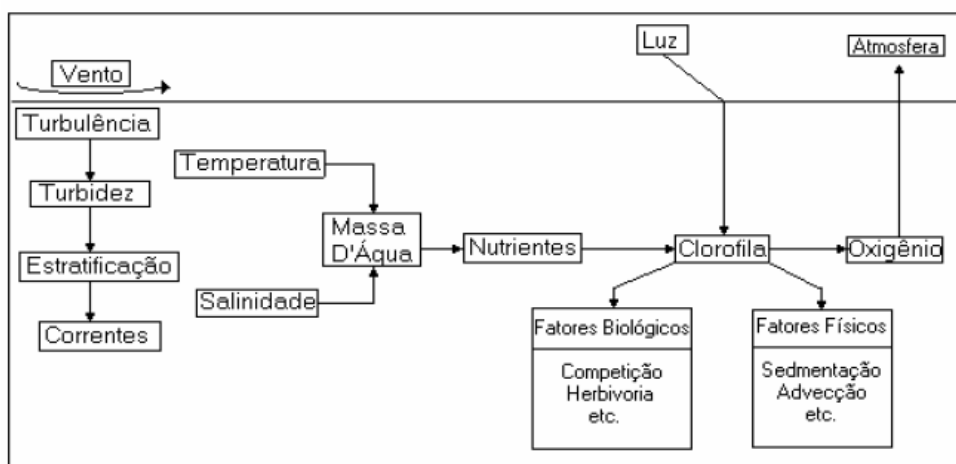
Luz

Atmosfera

Vento

Turbulência

Turbidez

Estratificação

Correntes

Temperatura

Massa D'Água

Salinidade

Nutrientes

Clorofila

Oxigênio

Fatores Biológicos

Competição
Herbivoria
etc.

Fatores Físicos

Sedmentação
Advecção
etc.